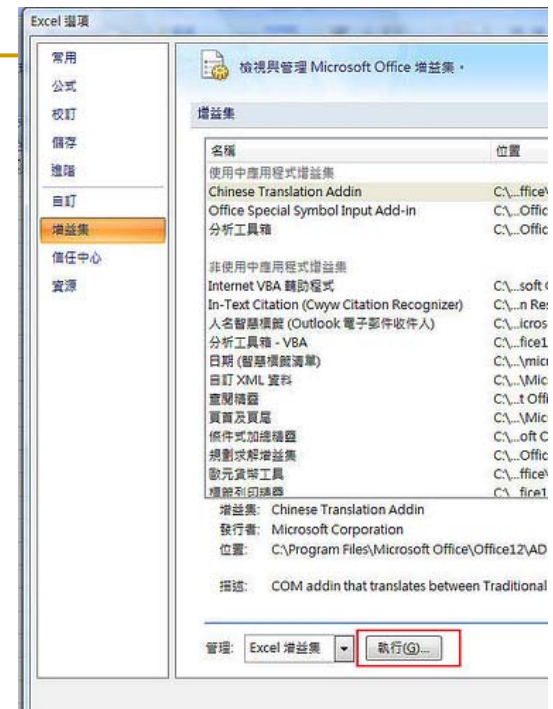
Excel 選項

常用
公式
校訂
儲存
進階
自訂
增益集
信任中心
資源

檢視與管理 Microsoft Office 增益集。

增益集

| 名稱 | 位置 |
|---|---|
| 使用中應用程式增益集 | |
| Chinese Translation Addin | C:\...ffice\ |
| Office Special Symbol Input Add-in | C:\...Offic |
| 分析工具箱 | C:\...Offic |
| 非使用中應用程式增益集 | |
| Internet VBA 輔助程式 | C:\...soft |
| In-Text Citation (Cwyw Citation Recognizer) | C:\...n Res |
| 人名智慧標籤 (Outlook 電子郵件收件人) | C:\...icros |
| 分析工具箱 - VBA | C:\...fice1 |
| 日期 (智慧標籤清單) | C:\...\mic |
| 自訂 XML 資料 | C:\...\Mic |
| 查閱精靈 | C:\...t Offi |
| 頁首及頁尾 | C:\...\Mic |
| 條件式加總精靈 | C:\...oft C |
| 規劃求解增益集 | C:\...Offic |
| 歐元貨幣工具 | C:\...ffice\ |
| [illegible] | C:\...fice1 |

增益集: Chinese Translation Addin
發行者: Microsoft Corporation
位置: C:\Program Files\Microsoft Office\Office12\AD

描述: COM addin that translates between Traditional

管理: Excel 增益集 ▾ 執行(G)...